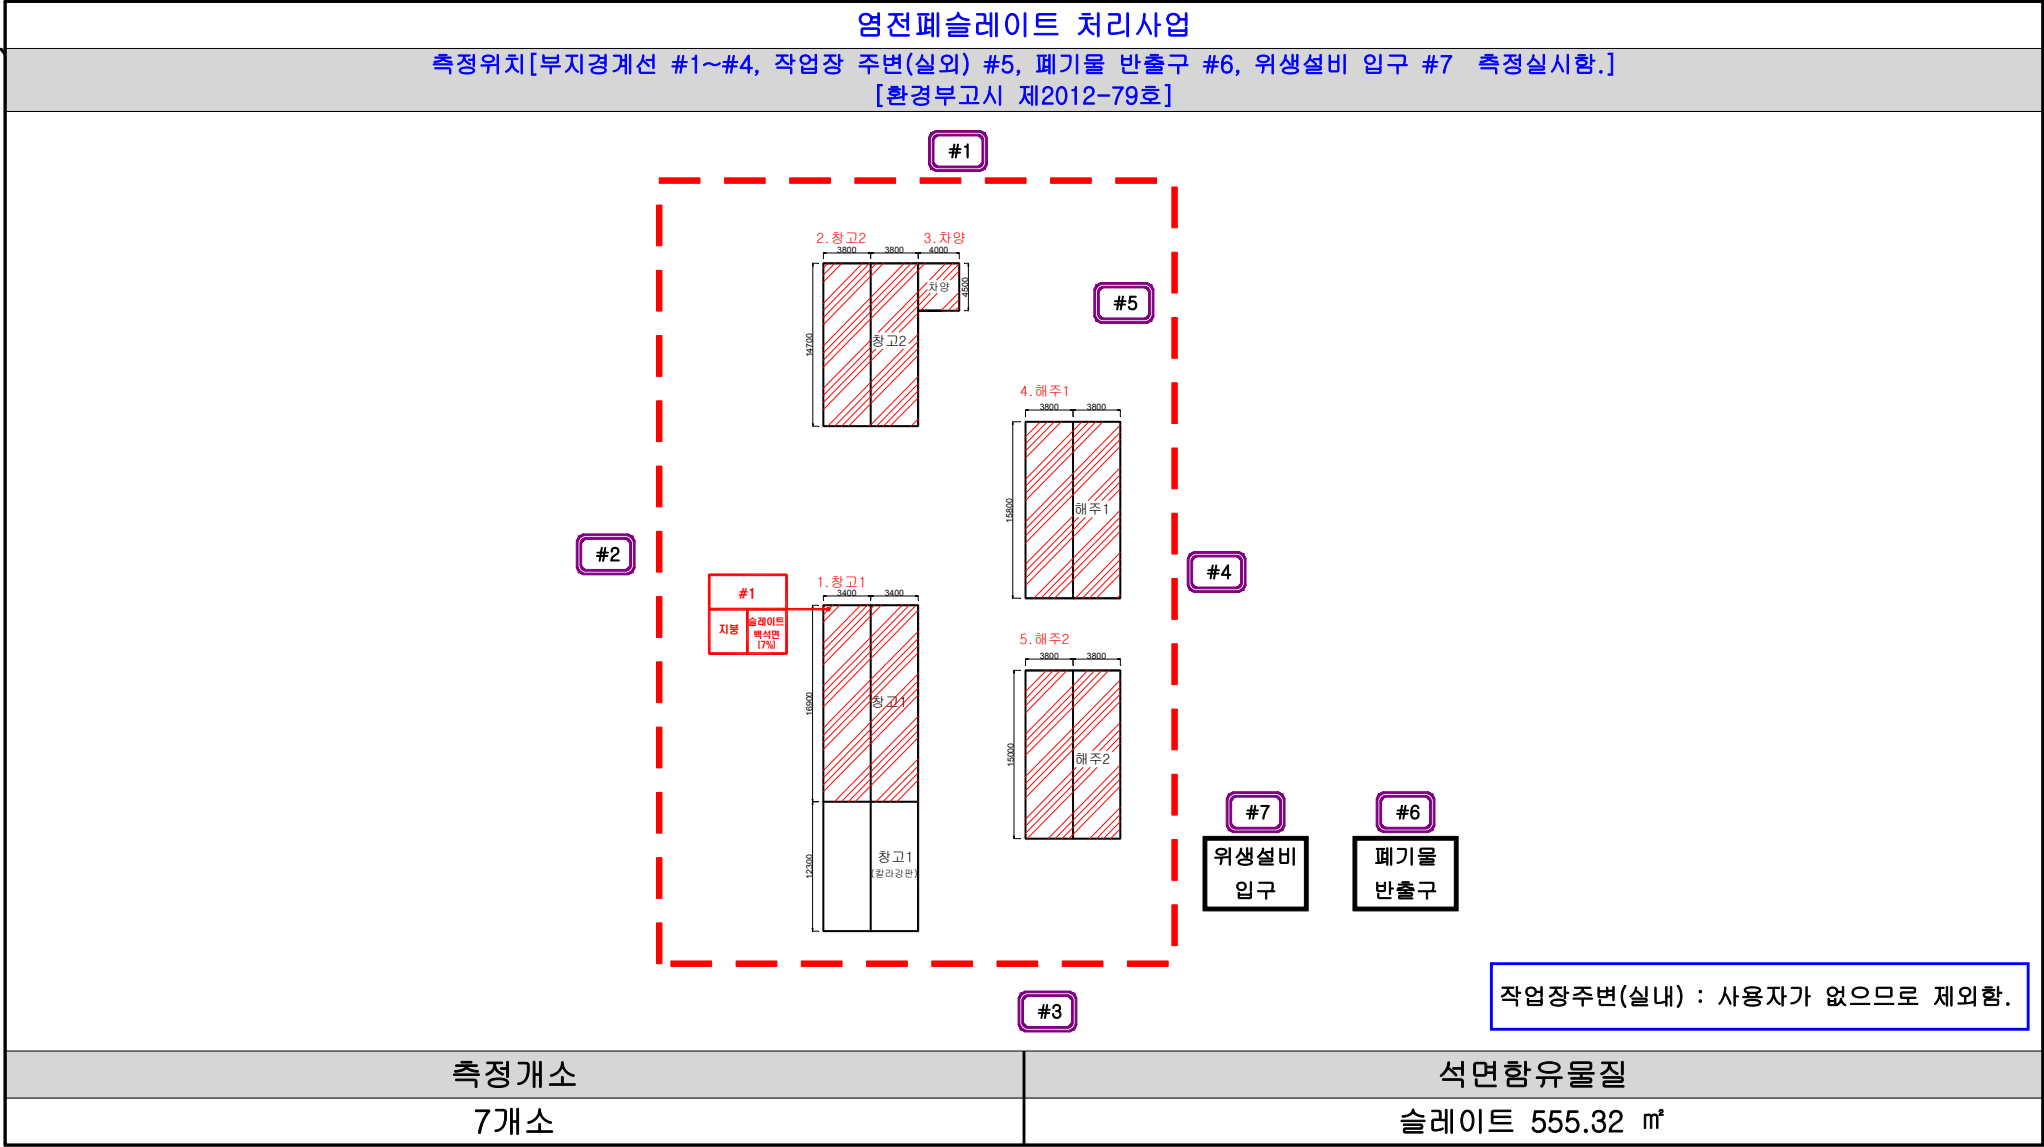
염전폐슬레이트 처리사업

측정위치[부지경계선 #1~#4, 작업장 주변(실외) #5, 폐기물 반출구 #6, 위생설비 입구 #7 측정실시함.]
[환경부고시 제2012-79호]

#1

2.창고2
3.차양
3800
3800
4000
차양
4500
14700
창고2

#5

4.해주1
3800
3800
15800
해주1

#2

#4

#1
지붕
슬레이트
백석면
(7%)

1.창고1
3400
3400
16900
창고1

5.해주2
3800
3800
15000
해주2

12300
창고1
(칼라강판)

#7
위생설비
입구

#6
폐기물
반출구

작업장주변(실내) : 사용자가 없으므로 제외함.

#3

| 측정개소 | 석면함유물질 |
|---|---|
| 7개소 | 슬레이트 555.32 ㎡ |